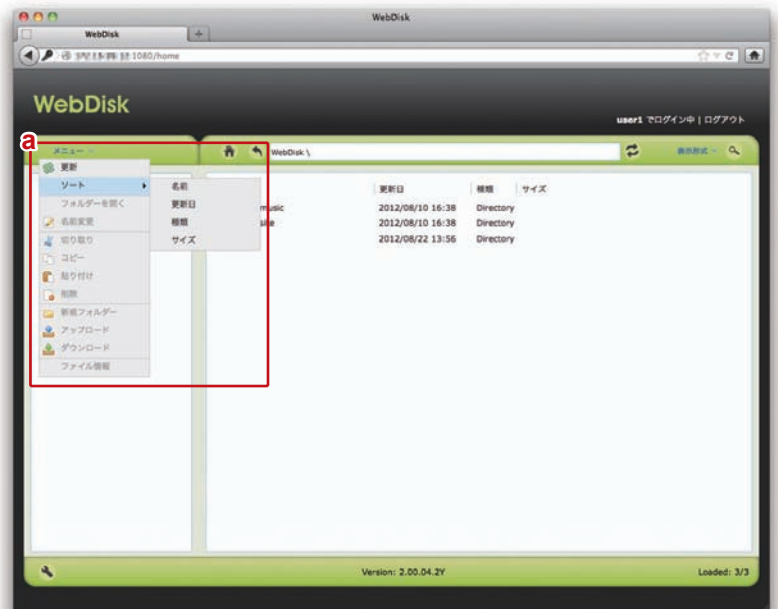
WebDisk

WebDisk

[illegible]:1080/home

WebDisk

user1 でログイン中 | ログアウト

a

メニュー

WebDisk \

表示形式

更新

ソート

フォルダーを開く

名前変更

切り取り

コピー

貼り付け

削除

新規フォルダー

アップロード

ダウンロード

ファイル情報

名前

更新日

種類

サイズ

| | 更新日 | 種類 | サイズ |
|---|---|---|---|
| music | 2012/08/10 16:38 | Directory | |
| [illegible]ite | 2012/08/10 16:38 | Directory | |
| | 2012/08/22 13:56 | Directory | |

Version: 2.00.04.2Y

Loaded: 3/3